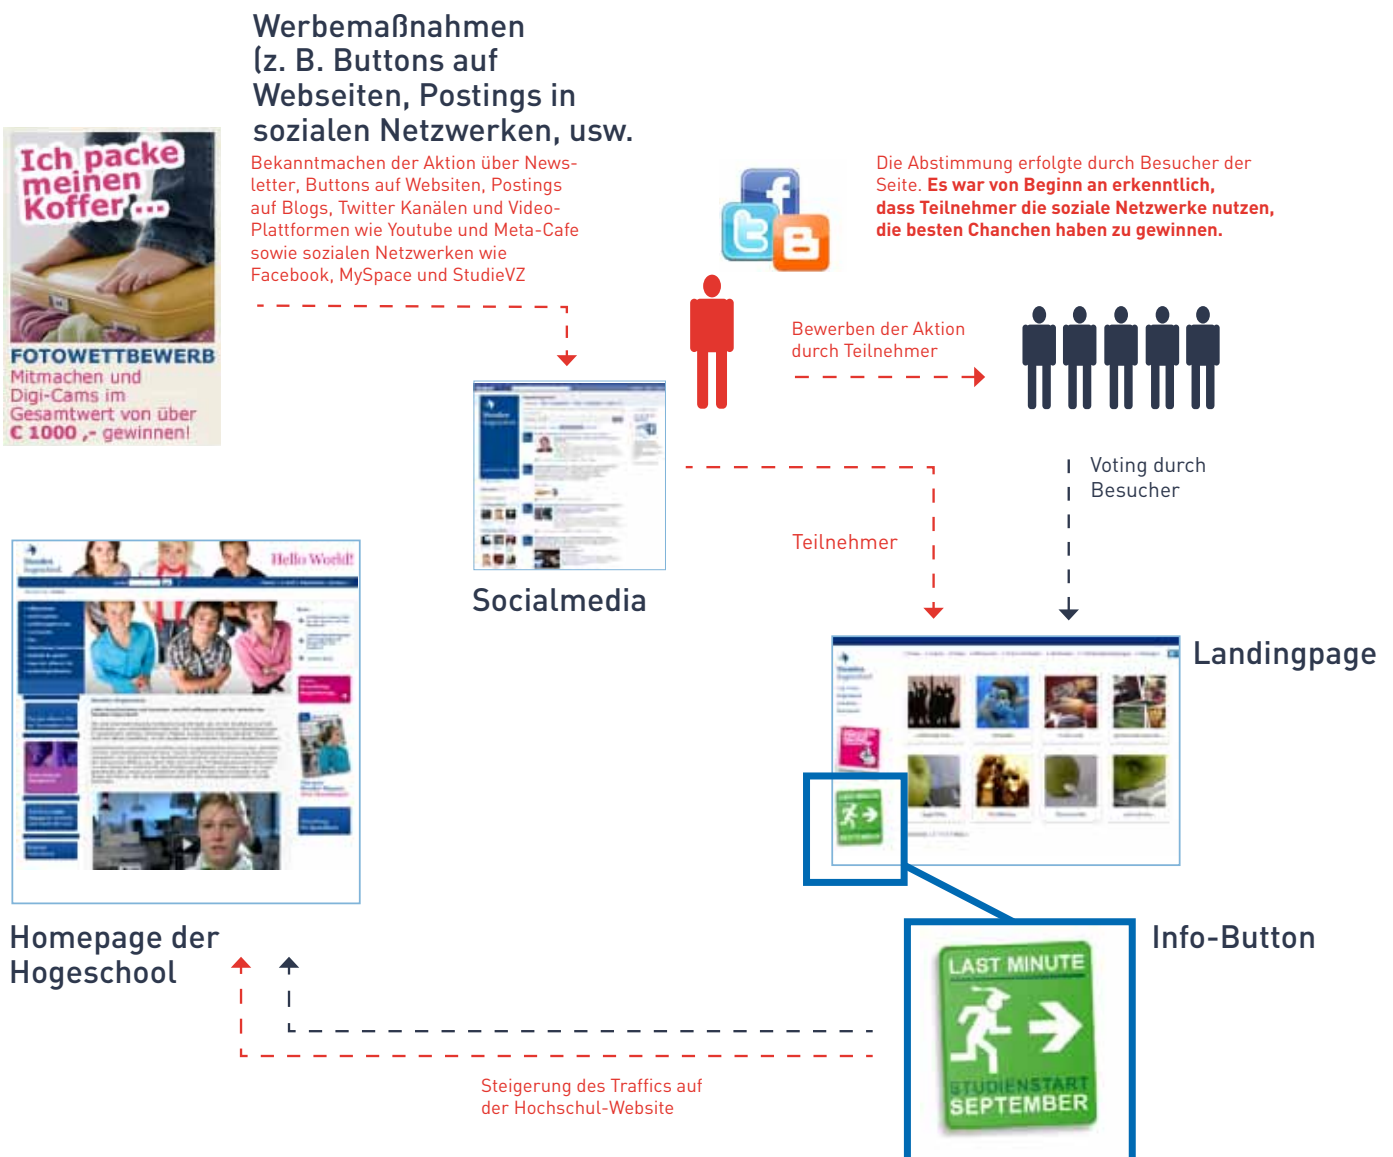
Werbemaßnahmen (z. B. Buttons auf Webseiten, Postings in sozialen Netzwerken, usw.

Ich packe meinen Koffer...

FOTOWETTBEWERB
Mitmachen und Digi-Cams im Gesamtwert von über € 1000 ,- gewinnen!

Bekanntmachen der Aktion über Newsletter, Buttons auf Websiten, Postings auf Blogs, Twitter Kanälen und Video-Plattformen wie Youtube und Meta-Cafe sowie sozialen Netzwerken wie Facebook, MySpace und StudieVZ

Die Abstimmung erfolgte durch Besucher der Seite. **Es war von Beginn an erkenntlich, dass Teilnehmer die soziale Netzwerke nutzen, die besten Chanchen haben zu gewinnen.**

Bewerben der Aktion durch Teilnehmer

Socialmedia

Voting durch Besucher

Teilnehmer

Hello World!

Landingpage

Homepage der Hogeschool

Info-Button

LAST MINUTE
STUDIENSTART
SEPTEMBER

Steigerung des Traffics auf der Hochschul-Website